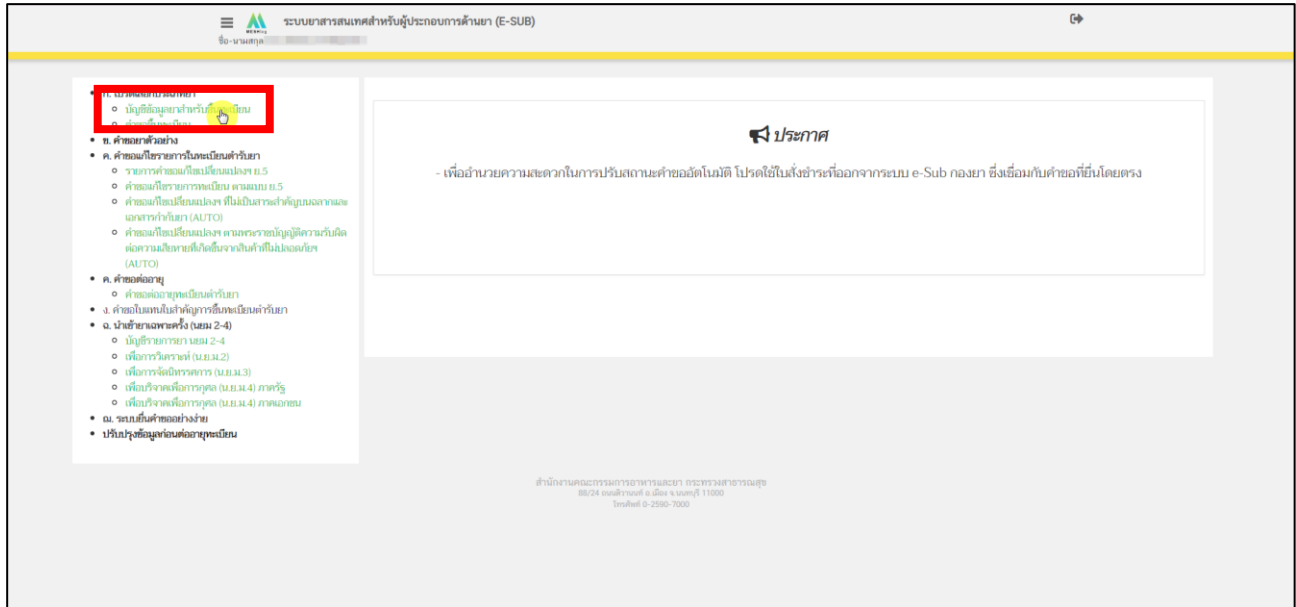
ระบบยาสารสนเทศสำหรับผู้ประกอบการด้านยา (E-SUB)

ชื่อ-นามสกุล

- ก. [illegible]
  - บัญชีข้อมูลยาสำหรับขึ้นทะเบียน
  - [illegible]
- ข. คำขอยาตัวอย่าง
- ค. คำขอแก้ไขรายการในทะเบียนตำรับยา
  - รายการคำขอแก้ไขเปลี่ยนแปลงฯ ย.5
  - คำขอแก้ไขรายการทะเบียน ตามแบบ ย.5
  - คำขอแก้ไขเปลี่ยนแปลงฯ ที่ไม่เป็นสาระสำคัญบนฉลากและเอกสารกำกับยา (AUTO)
  - คำขอแก้ไขเปลี่ยนแปลงฯ ตามพระราชบัญญัติความรับผิดต่อความเสียหายที่เกิดขึ้นจากสินค้าที่ไม่ปลอดภัยฯ (AUTO)
- ค. คำขอต่ออายุ
  - คำขอต่ออายุทะเบียนตำรับยา
- ง. คำขอใบแทนใบสำคัญการขึ้นทะเบียนตำรับยา
- จ. นำเข้ายาเฉพาะครั้ง (นยม 2-4)
  - บัญชีรายการยา นยม 2-4
  - เพื่อการวิเคราะห์ (น.ย.ม.2)
  - เพื่อการจัดนิทรรศการ (น.ย.ม.3)
  - เพื่อบริจาคเพื่อการกุศล (น.ย.ม.4) ภาครัฐ
  - เพื่อบริจาคเพื่อการกุศล (น.ย.ม.4) ภาคเอกชน
- ฌ. ระบบยื่นคำขออย่างง่าย
- ปรับปรุงข้อมูลก่อนต่ออายุทะเบียน

ประกาศ

- เพื่ออำนวยความสะดวกในการปรับสถานะคำขออัตโนมัติ โปรดใช้ใบสั่งชำระที่ออกจากระบบ e-Sub กองยา ซึ่งเชื่อมกับคำขอที่ยื่นโดยตรง

สำนักงานคณะกรรมการอาหารและยา กระทรวงสาธารณสุข
88/24 ถนนติวานนท์ อ.เมือง จ.นนทบุรี 11000
โทรศัพท์ 0-2590-7000